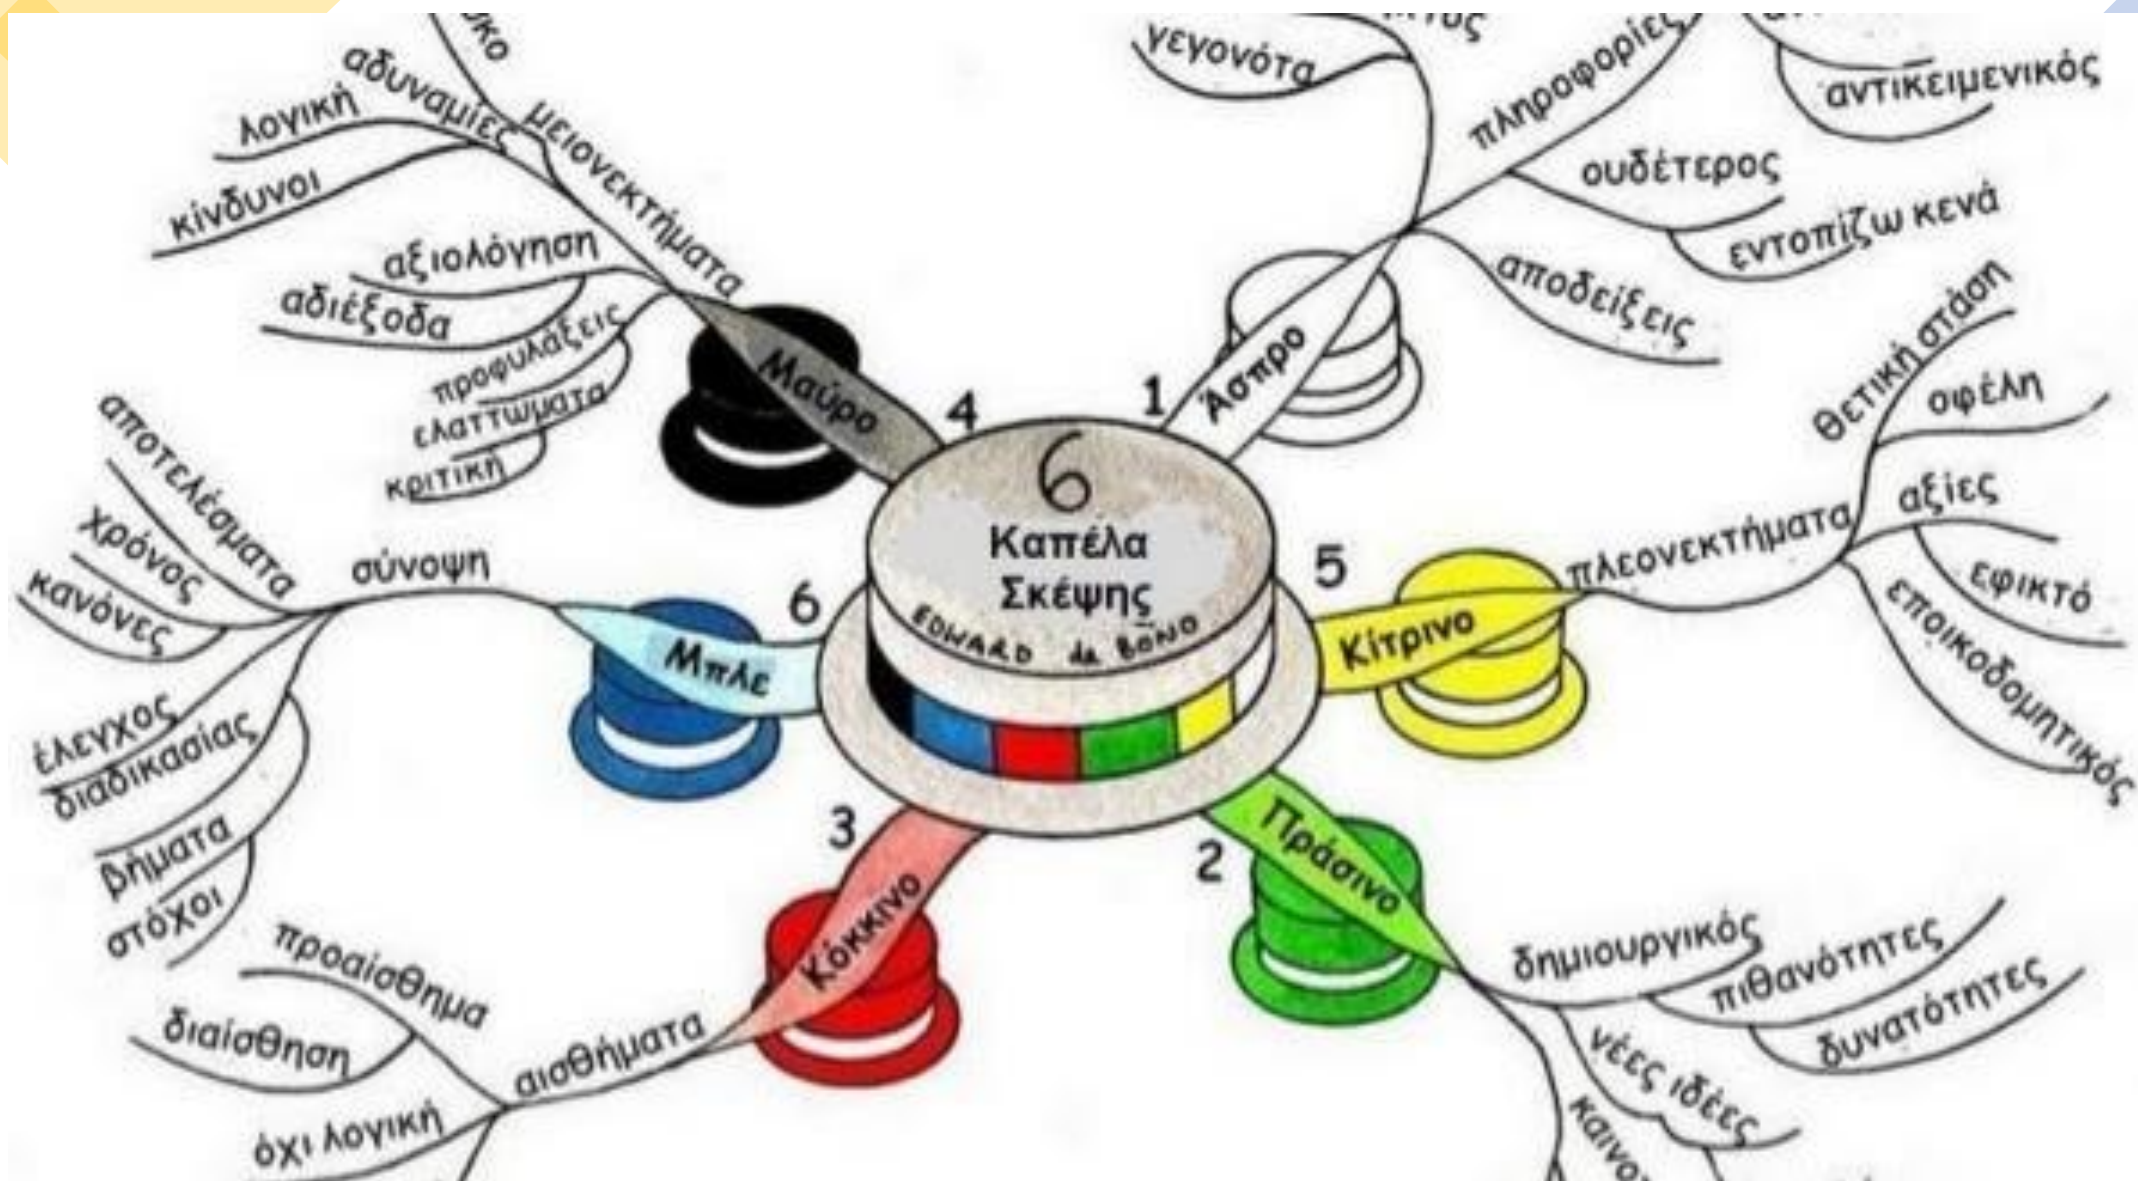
6
Καπέλα
Σκέψης
EDWARD de BONO

1 Άσπρο
γεγονότα
πληροφορίες
αντικειμενικός
ουδέτερος
εντοπίζω κενά
αποδείξεις

2 Πράσινο
δημιουργικός
πιθανότητες
δυνατότητες
νέες ιδέες
καινο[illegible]

3 Κόκκινο
αισθήματα
προαίσθημα
διαίσθηση
όχι λογική

4 Μαύρο
μειονεκτήματα
αδυναμίες
λογική
κίνδυνοι
αξιολόγηση
αδιέξοδα
προφυλάξεις
ελαττώματα
κριτική
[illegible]κο

5 Κίτρινο
πλεονεκτήματα
θετική στάση
οφέλη
αξίες
εφικτό
εποικοδομητικός

6 Μπλε
σύνοψη
αποτελέσματα
χρόνος
κανόνες
έλεγχος
διαδικασίας
βήματα
στόχοι